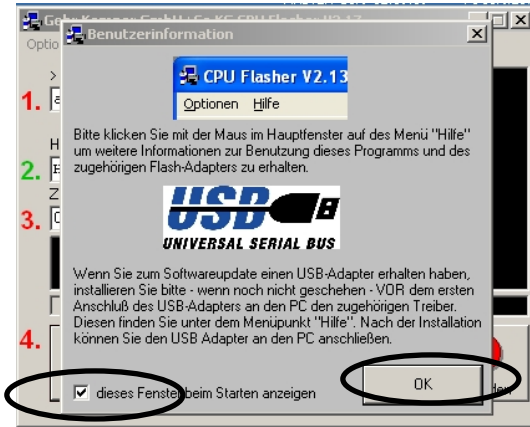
Gebr. Kemper GmbH | Co KG CPU Flasher V2.13

Optio

Benutzerinformation

CPU Flasher V2.13

Optionen Hilfe

Bitte klicken Sie mit der Maus im Hauptfenster auf das Menü "Hilfe" um weitere Informationen zur Benutzung dieses Programms und des zugehörigen Flash-Adapters zu erhalten.

USB

UNIVERSAL SERIAL BUS

Wenn Sie zum Softwareupdate einen USB-Adapter erhalten haben, installieren Sie bitte - wenn noch nicht geschehen - VOR dem ersten Anschluß des USB-Adapters an den PC den zugehörigen Treiber. Diesen finden Sie unter dem Menüpunkt "Hilfe". Nach der Installation können Sie den USB Adapter an den PC anschließen.

1.

2.

3.

4.

dieses Fenster beim Starten anzeigen

OK